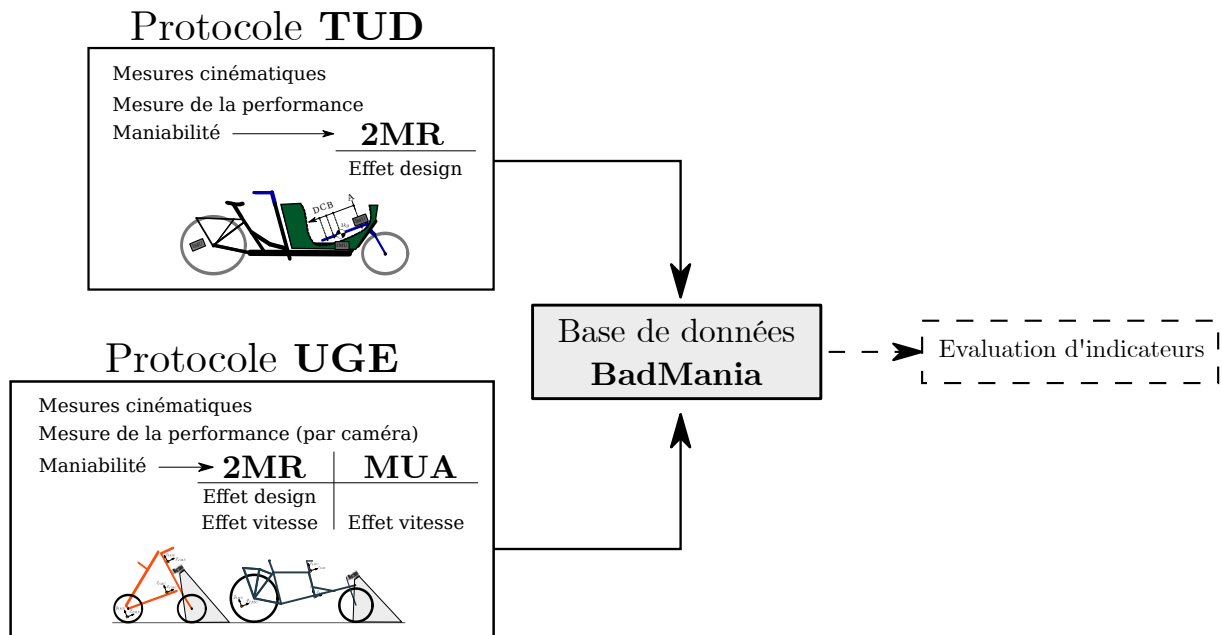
Protocole **TUD**

Mesures cinématiques
Mesure de la performance
Maniabilité → **2MR**
Effet design

DCB
A

Protocole **UGE**

Mesures cinématiques
Mesure de la performance (par caméra)
Maniabilité → **2MR** | **MUA**

| 2MR | MUA |
|---|---|
| Effet design | |
| Effet vitesse | Effet vitesse |

Base de données
**BadMania**

Evaluation d'indicateurs